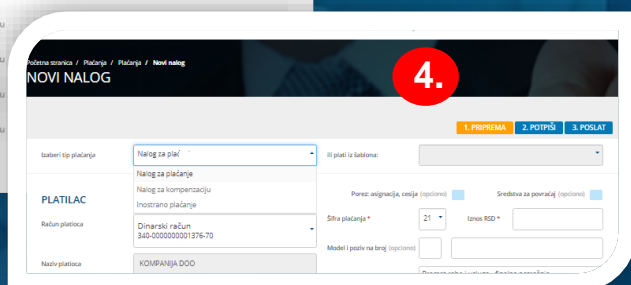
Početna stranica / Plaćanja / Plaćanja / Novi nalog
NOVI NALOG

4.

1. PRIPREMA 2. POTPIŠI 3. POSLAT

Izaberi tip plaćanja
Nalog za plać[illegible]
Nalog za plaćanje
Nalog za kompenzaciju
Inostrano plaćanje

Ili plati iz šablona:

PLATILAC

Porez: asignacija, cesija (opciono)
Sredstva za povraćaj (opciono)

Račun platioca
Dinarski račun
340-0000000001376-70

Šifra plaćanja *
21
Iznos RSD *

Model i poziv na broj (opciono)

Naziv platioca
KOMPANIJA DOO
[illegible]